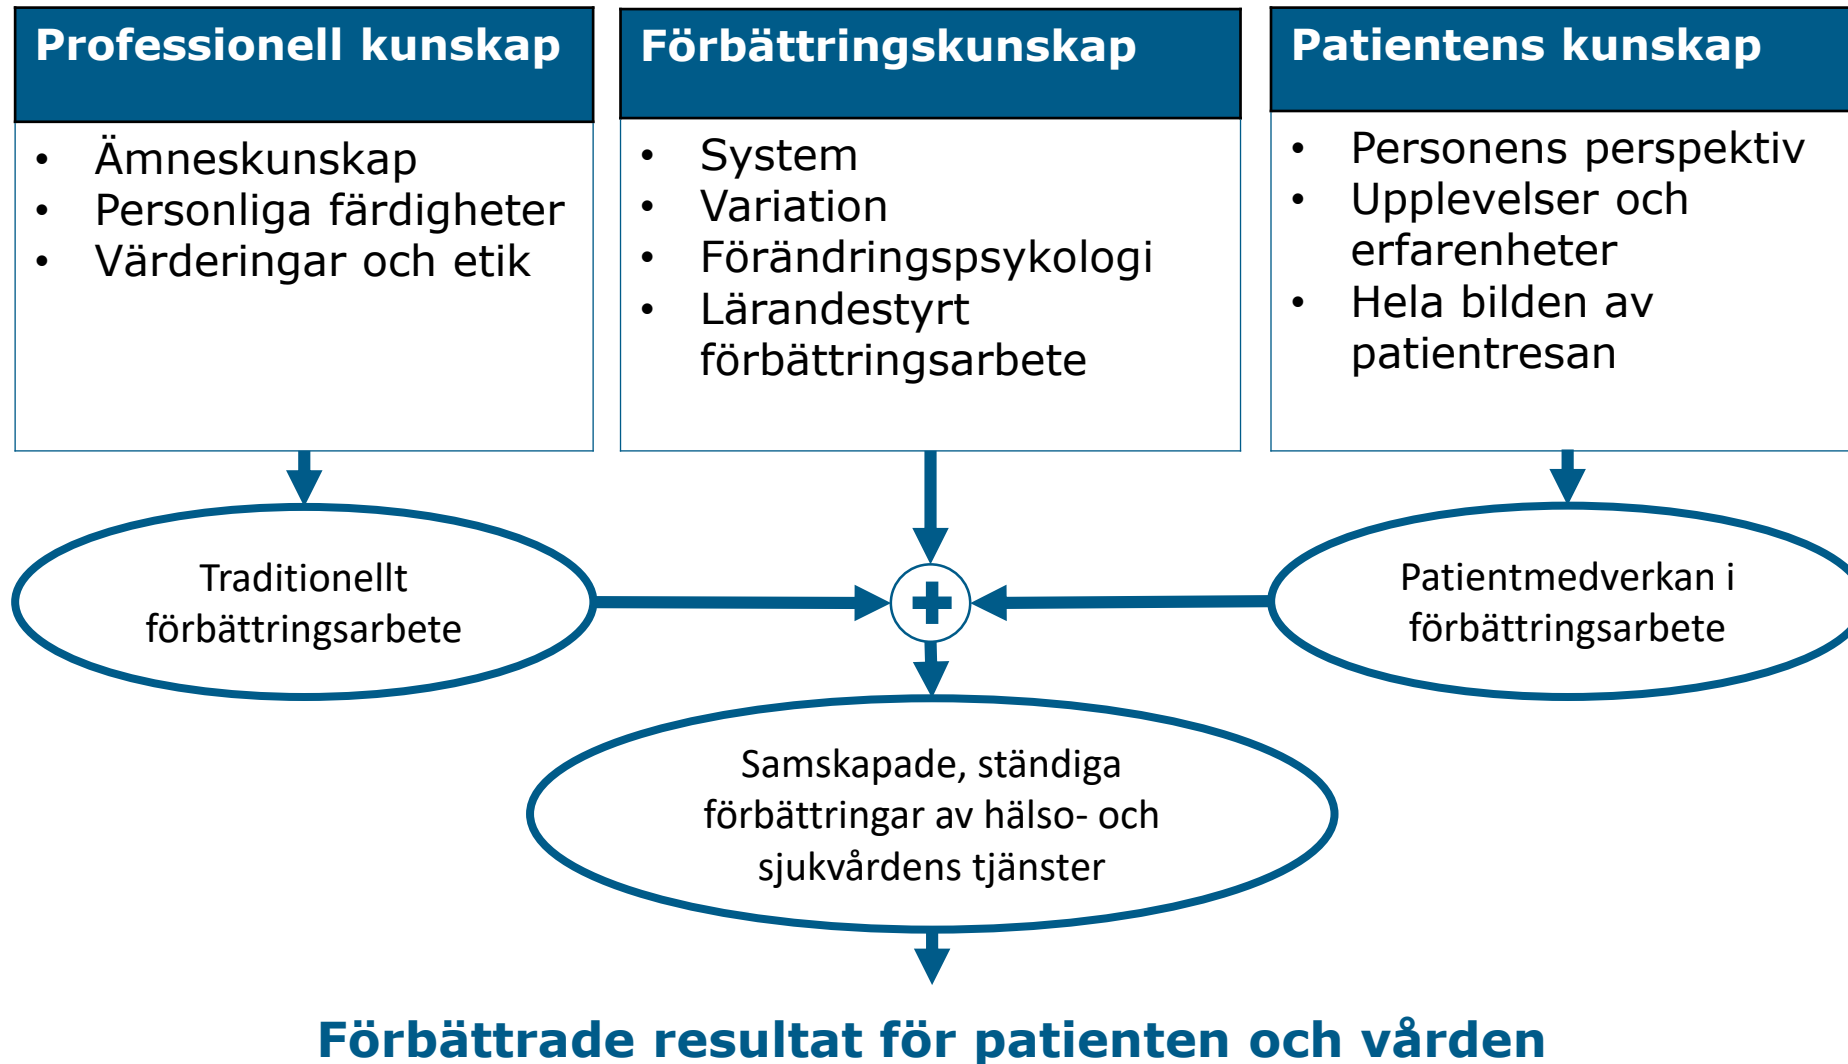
Professionell kunskap

- Ämneskunskap
- Personliga färdigheter
- Värderingar och etik

Förbättringskunskap

- System
- Variation
- Förändringspsykologi
- Lärandestyrt förbättringsarbete

Patientens kunskap

- Personens perspektiv
- Upplevelser och erfarenheter
- Hela bilden av patientresan

Traditionellt förbättringsarbete

Patientmedverkan i förbättringsarbete

Samskapade, ständiga förbättringar av hälso- och sjukvårdens tjänster

Förbättrade resultat för patienten och vården